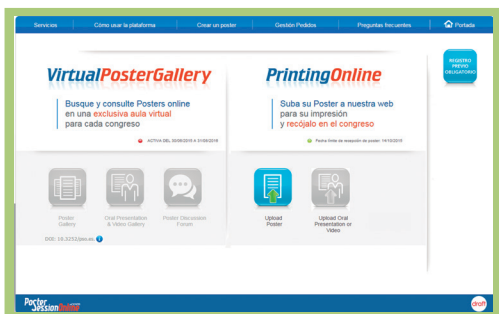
Servicios | Cómo usar la plataforma | Crear un poster | Gestión Pedidos | Preguntas frecuentes | Portada

REGISTRO PREVIO OBLIGATORIO

VirtualPosterGallery

Busque y consulte Posters online en una exclusiva aula virtual para cada congreso

ACTIVA DEL 30/09/2015 A 31/08/2016

PrintingOnline

Suba su Poster a nuestra web para su impresión y recójalo en el congreso

Fecha límite de recepción de poster: 14/10/2015

Poster Gallery

Oral Presentation & Video Gallery

Poster Discussion Forum

Upload Poster

Upload Oral Presentation or Video

DOI: 10.3252/pso.eu

Poster Session Online

draft